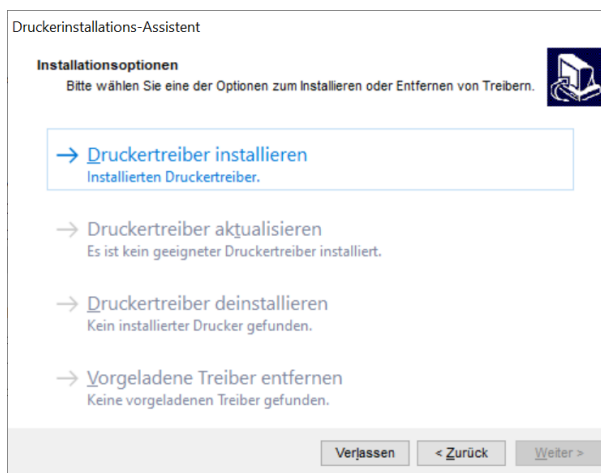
Druckerinstallations-Assistent

Installationsoptionen

Bitte wählen Sie eine der Optionen zum Installieren oder Entfernen von Treibern.

→ Druckertreiber installieren
Installierten Druckertreiber.

→ Druckertreiber aktualisieren
Es ist kein geeigneter Druckertreiber installiert.

→ Druckertreiber deinstallieren
Kein installierter Drucker gefunden.

→ Vorgeladene Treiber entfernen
Keine vorgeladenen Treiber gefunden.

Verlassen | < Zurück | Weiter >